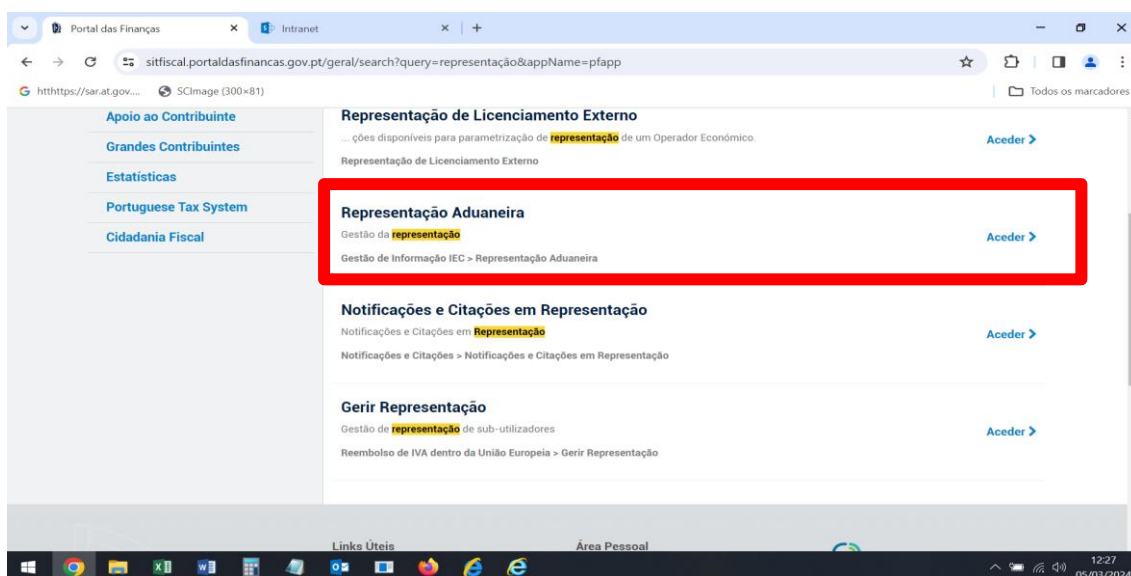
Portal das Finanças × Intranet × +

sitfiscal.portaldasfinancas.gov.pt/geral/search?query=representação&appName=pfapp

htthttps://sar.at.gov.... SCImage (300×81) Todos os marcadores

Apoio ao Contribuinte
Grandes Contribuintes
Estatísticas
Portuguese Tax System
Cidadania Fiscal

Representação de Licenciamento Externo
... ções disponíveis para parametrização de representação de um Operador Económico.
Representação de Licenciamento Externo
Aceder >

Representação Aduaneira
Gestão da representação
Gestão de Informação IEC > Representação Aduaneira
Aceder >

Notificações e Citações em Representação
Notificações e Citações em Representação
Notificações e Citações > Notificações e Citações em Representação
Aceder >

Gerir Representação
Gestão de representação de sub-utilizadores
Reembolso de IVA dentro da União Europeia > Gerir Representação
Aceder >

Links Úteis
Área Pessoal

12:27
05/03/2024